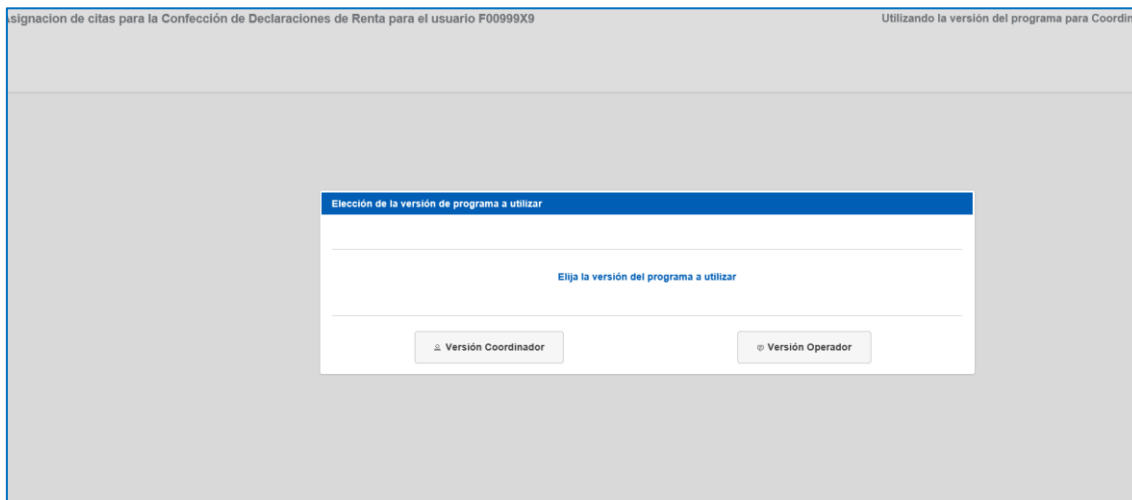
signacion de citas para la Confección de Declaraciones de Renta para el usuario F00999X9

Utilizando la versión del programa para Coordin

Elección de la versión de programa a utilizar

Elija la versión del programa a utilizar

Versión Coordinador

Versión Operador